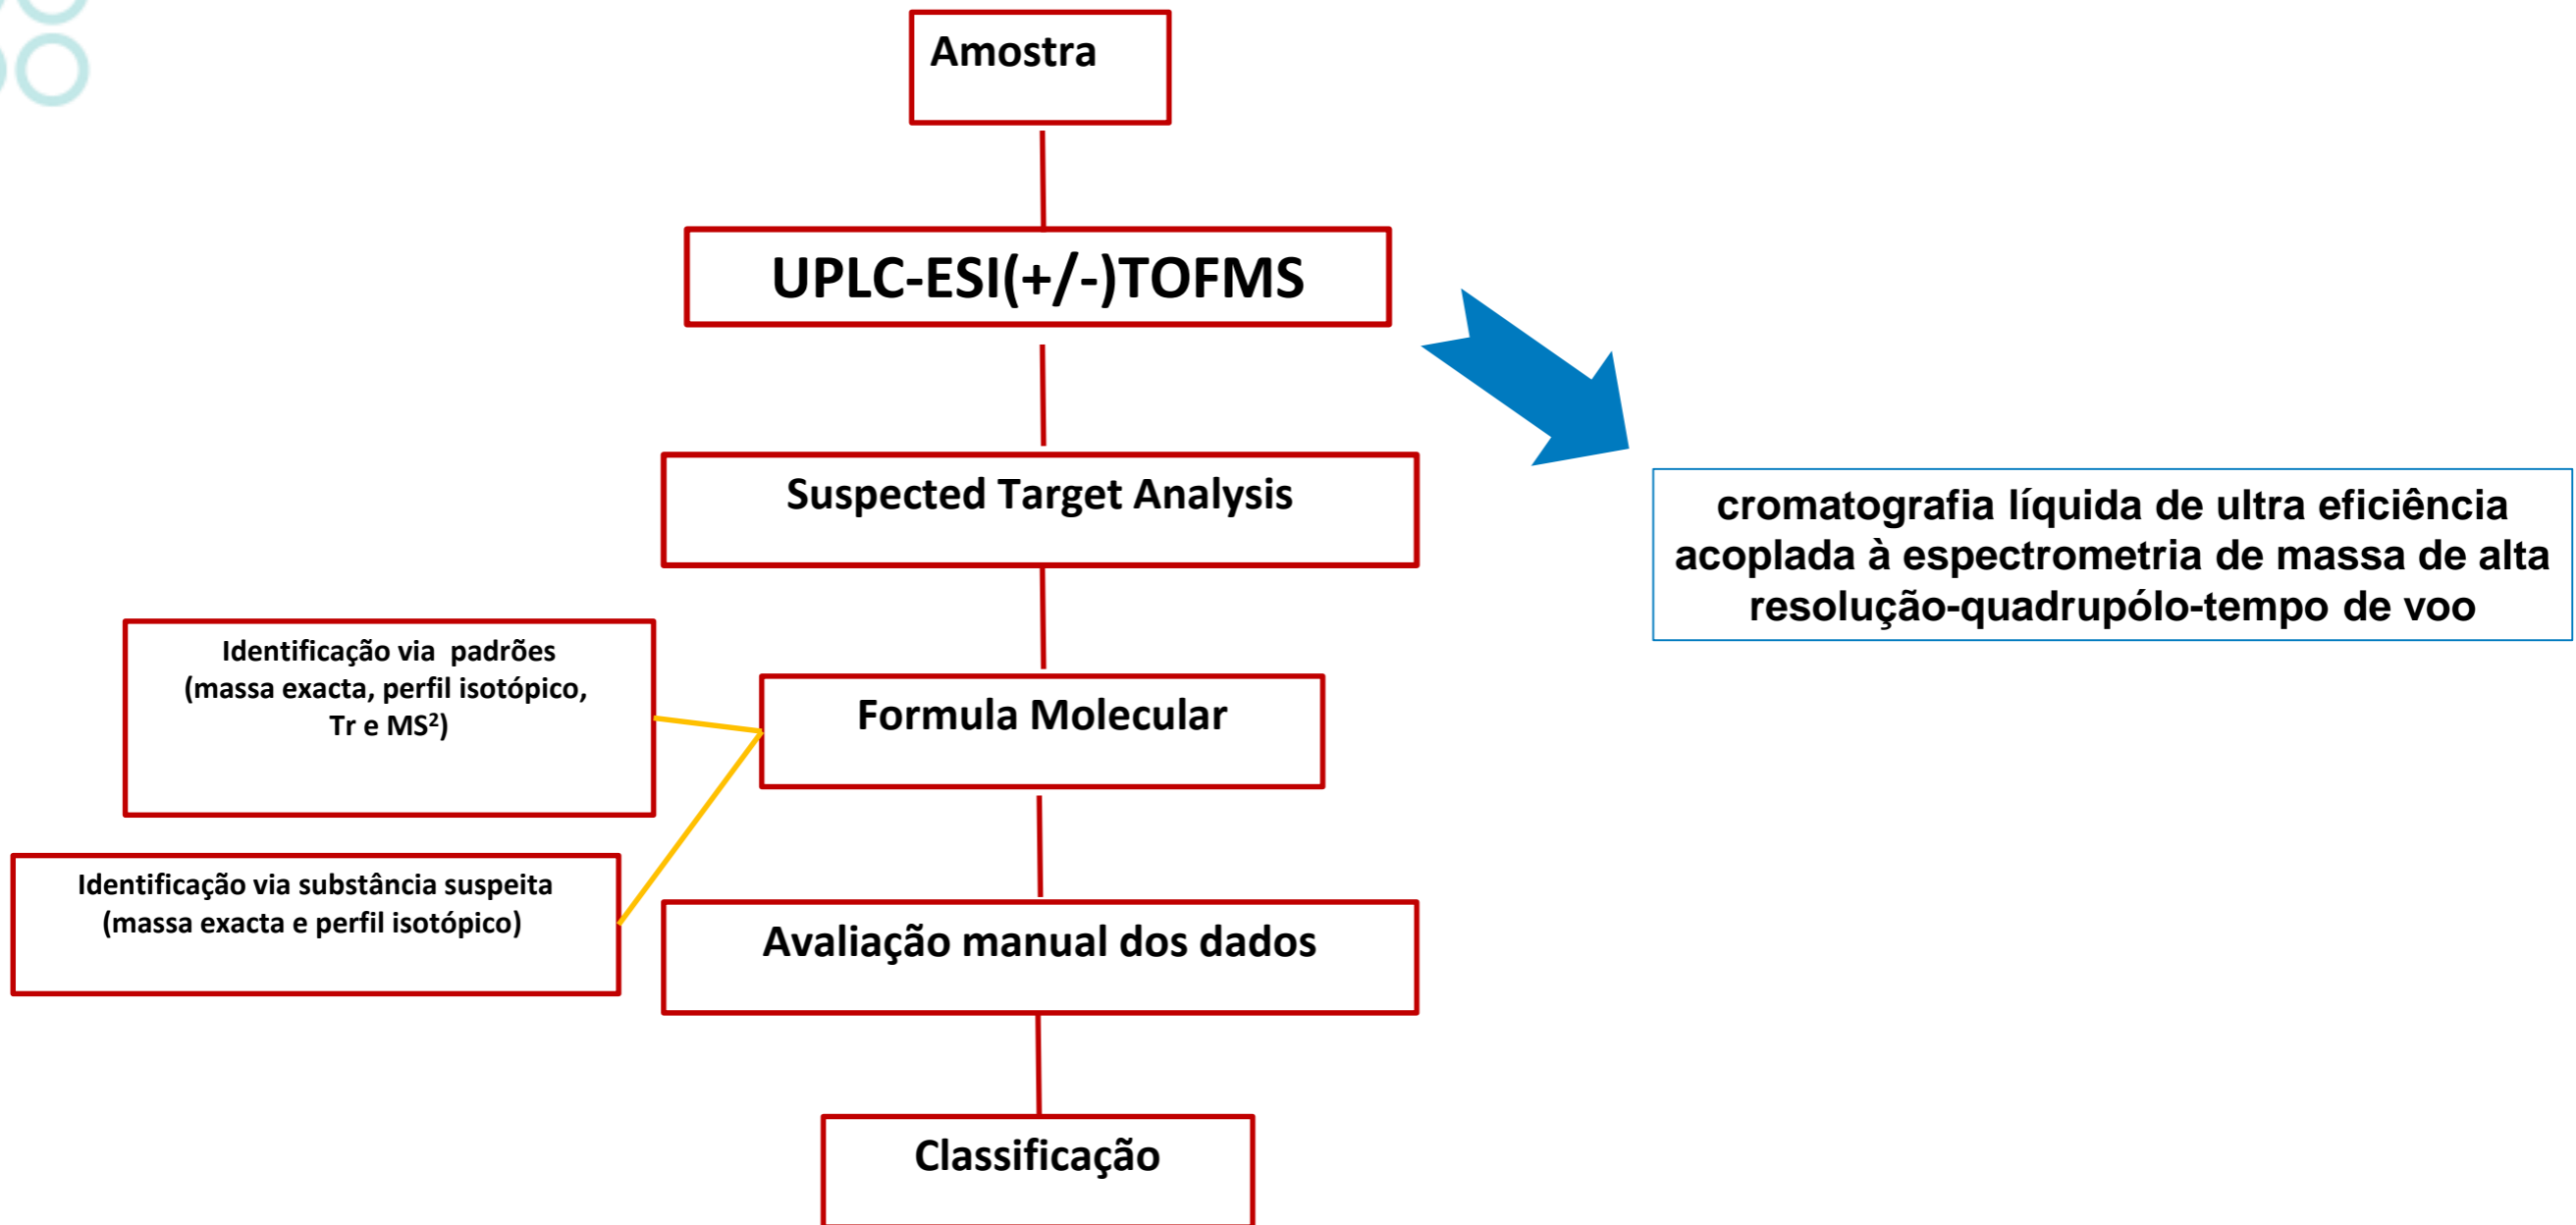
Amostra

UPLC-ESI(+/-)TOFMS

cromatografia líquida de ultra eficiência acoplada à espectrometria de massa de alta resolução-quadrupólo-tempo de voo

Suspected Target Analysis

Identificação via padrões (massa exacta, perfil isotópico, Tr e MS$^2$)

Formula Molecular

Identificação via substância suspeita (massa exacta e perfil isotópico)

Avaliação manual dos dados

Classificação